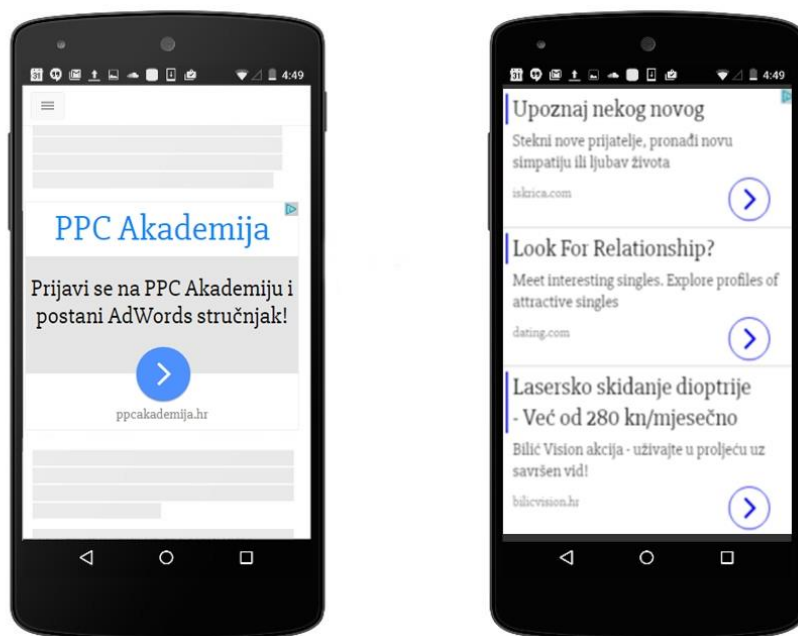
4:49

PPC Akademija

Prijavi se na PPC Akademiju i postani AdWords stručnjak!

ppcakademija.hr

4:49

Upoznaj nekog novog

Stekni nove prijatelje, pronađi novu simpatiju ili ljubav života

iskrica.com

Look For Relationship?

Meet interesting singles. Explore profiles of attractive singles

dating.com

Lasersko skidanje dioptrije - Već od 280 kn/mjesečno

Bilić Vision akcija - uživajte u proljeću uz savršen vid!

bilicvision.hr